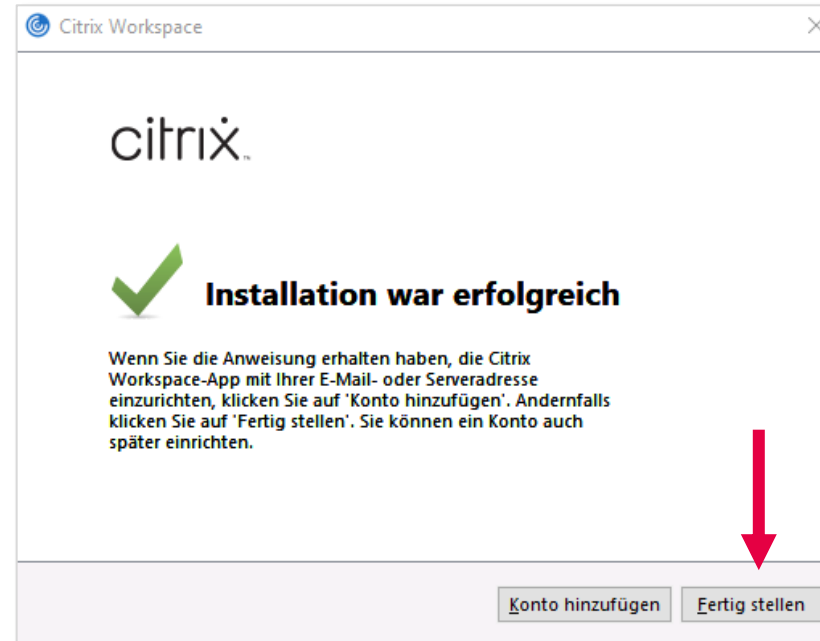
Citrix Workspace

citrix.

Installation war erfolgreich

Wenn Sie die Anweisung erhalten haben, die Citrix Workspace-App mit Ihrer E-Mail- oder Serveradresse einzurichten, klicken Sie auf 'Konto hinzufügen'. Andernfalls klicken Sie auf 'Fertig stellen'. Sie können ein Konto auch später einrichten.

Konto hinzufügen

Fertig stellen